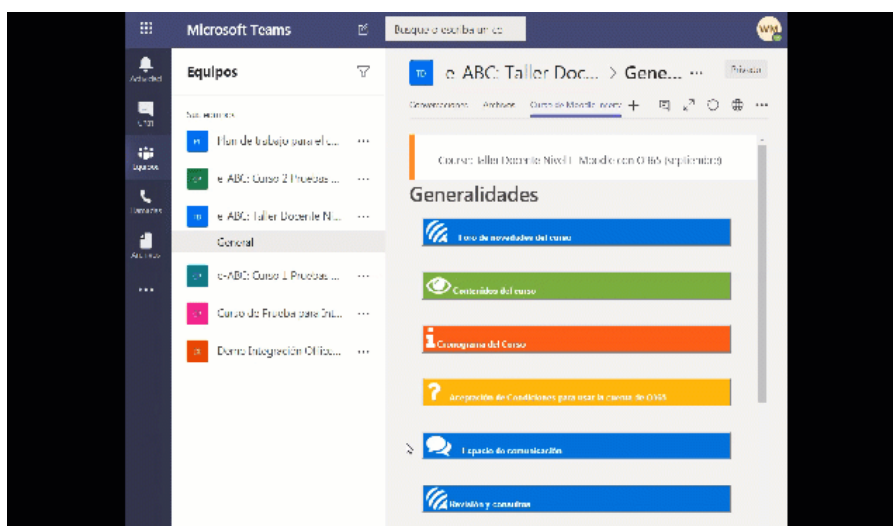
Microsoft Teams

Busque o escriba un co

WM

Actividad

Chat

Equipos

Llamadas

Archivos

...

Equipos

Sus equipos

PI Plan de trabajo para el c... ...

e-ABC: Curso 2 Prueba ... ...

TD e-ABC: Taller Docente N... ...

General

e-ABC: Curso 1 Prueba ... ...

Curso de Prueba para Int... ...

Demo Integración Ofice... ...

TD e-ABC: Taller Doc... > Gene... ...

Privado

Conversaciones Archivos Curso de Moodle: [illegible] +

Curso: Taller Docente Nivel I - Moodle con O365 (septiembre)

Generalidades

Foro de novedades del curso

Contenidos del curso

Cronograma del Curso

Aceptación de Condiciones para usar la cuenta de O365

Espacio de comunicación

Revisión y consultas